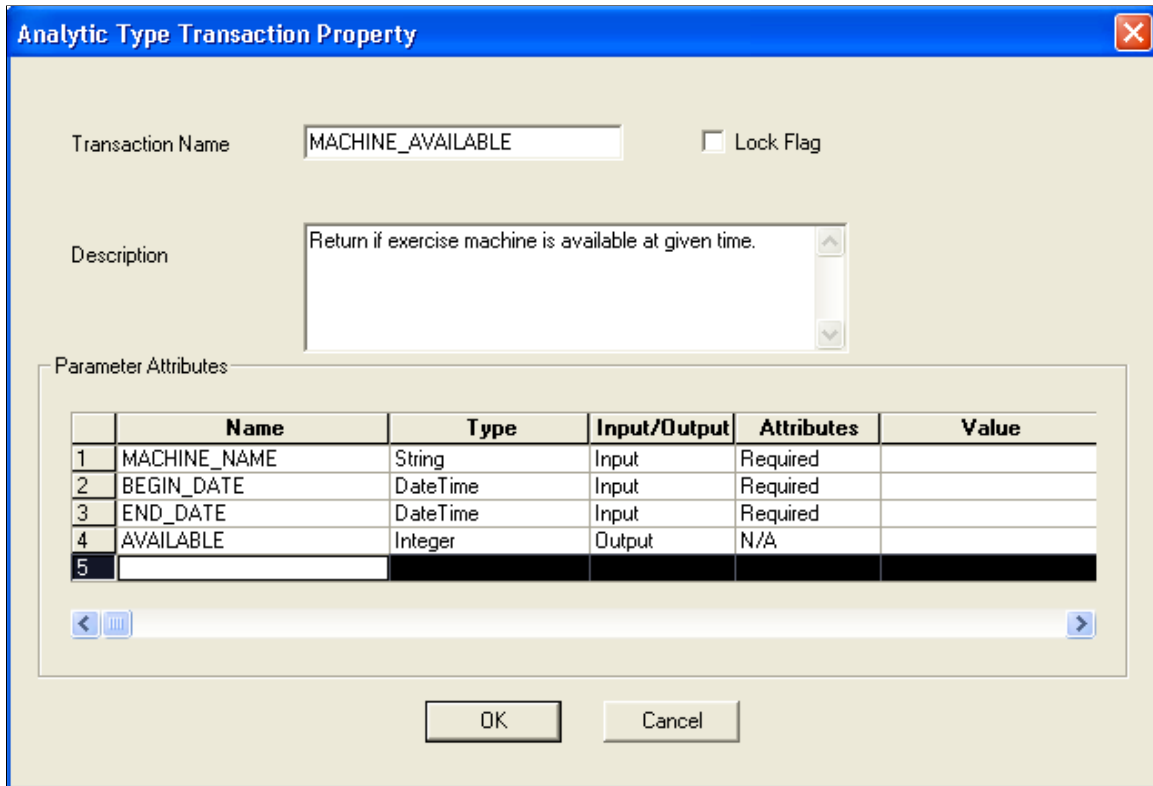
Analytic Type Transaction Property

Transaction Name MACHINE_AVAILABLE

Lock Flag

Description Return if exercise machine is available at given time.

Parameter Attributes

| | Name | Type | Input/Output | Attributes | Value |
|---|---|---|---|---|---|
| 1 | MACHINE_NAME | String | Input | Required | |
| 2 | BEGIN_DATE | DateTime | Input | Required | |
| 3 | END_DATE | DateTime | Input | Required | |
| 4 | AVAILABLE | Integer | Output | N/A | |
| 5 | | | | | |

OK Cancel